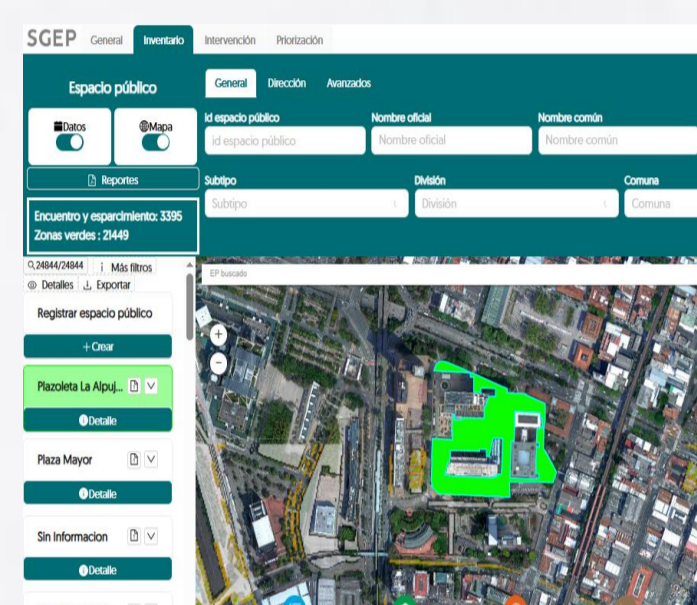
SGEP General Inventario Intervención Priorización

Espacio público

Datos

Mapa

Reportes

Encuentro y esparcimiento: 3395
Zonas verdes : 21449

24844/24844 Más filtros
Detalles Exportar

Registrar espacio público

+ Crear

Plazoleta La Alpuj...

Detalle

Plaza Mayor

Detalle

Sin Informacion

Detalle

General Dirección Avanzados

Id espacio público
id espacio público

Nombre oficial
Nombre oficial

Nombre común
Nombre común

Subtipo
Subtipo

División
División

Comuna
Comuna

EP buscado

+
−